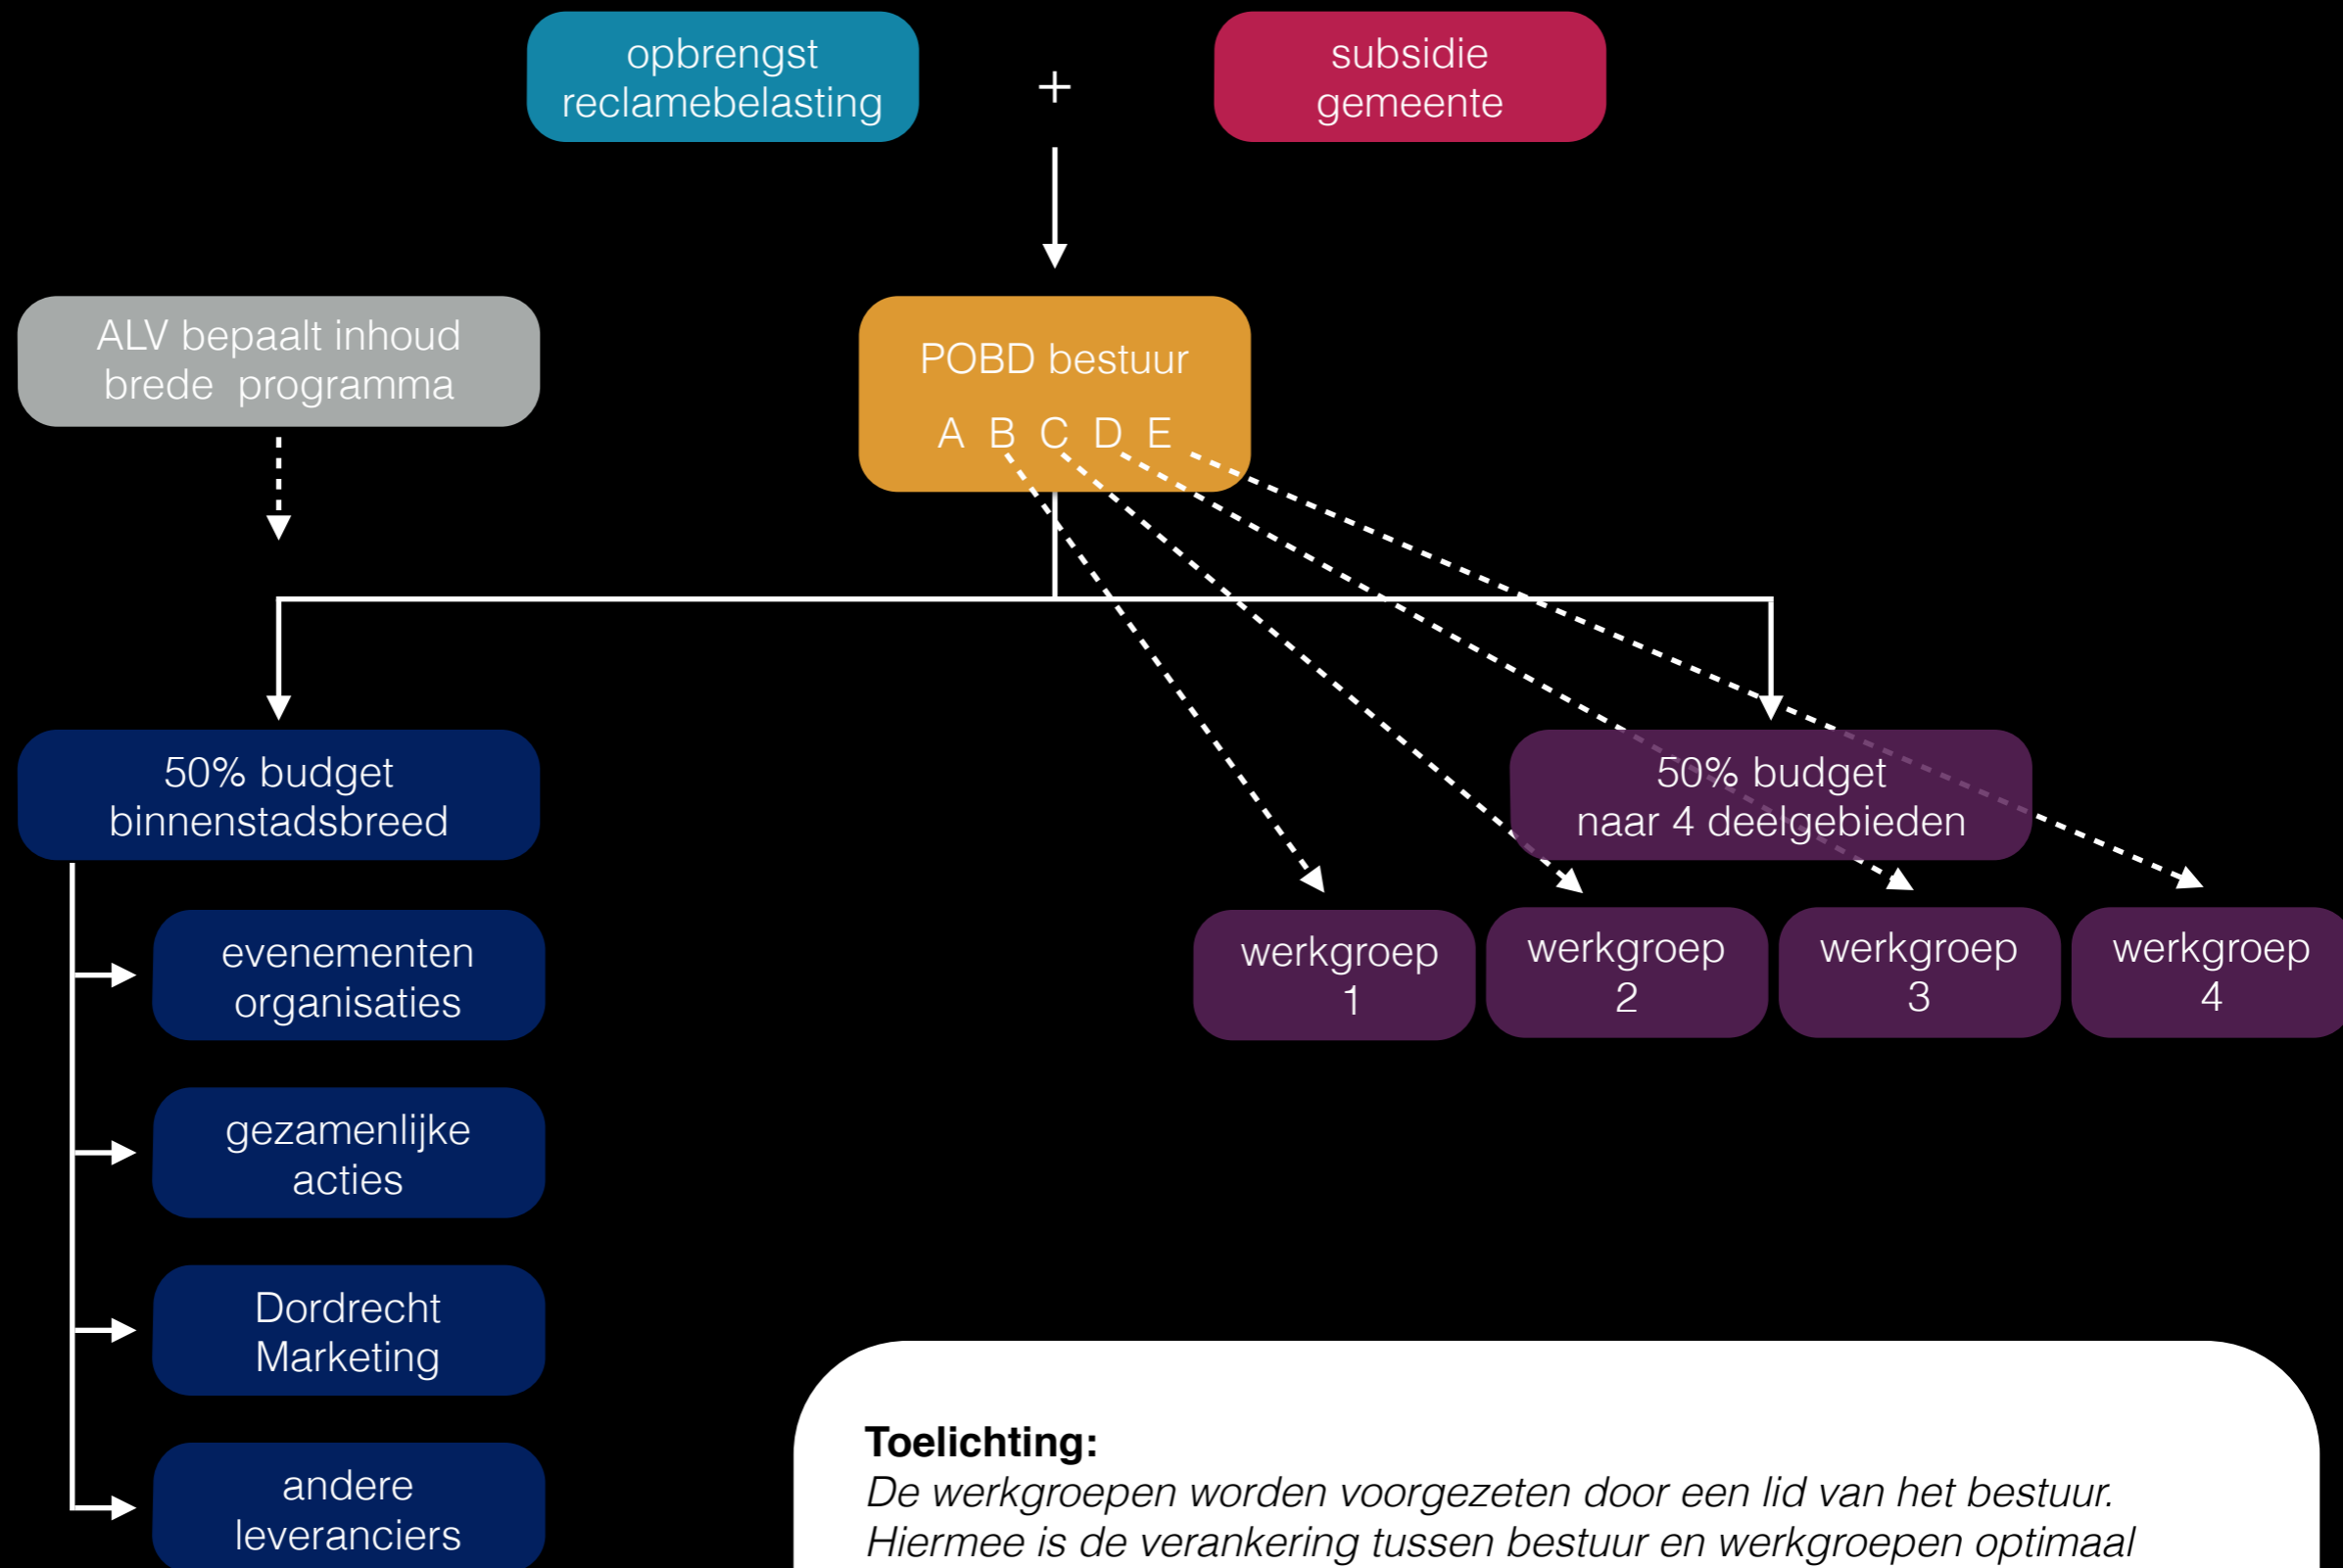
opbrengst reclamebelasting

+

subsidie gemeente

ALV bepaalt inhoud brede programma

POBD bestuur

A B C D E

50% budget binnenstadsbreed

evenementen organisaties

gezamenlijke acties

Dordrecht Marketing

andere leveranciers

50% budget naar 4 deelgebieden

werkgroep 1

werkgroep 2

werkgroep 3

werkgroep 4

**Toelichting:**
*De werkgroepen worden voorgezeten door een lid van het bestuur. Hiermee is de verankering tussen bestuur en werkgroepen optimaal*